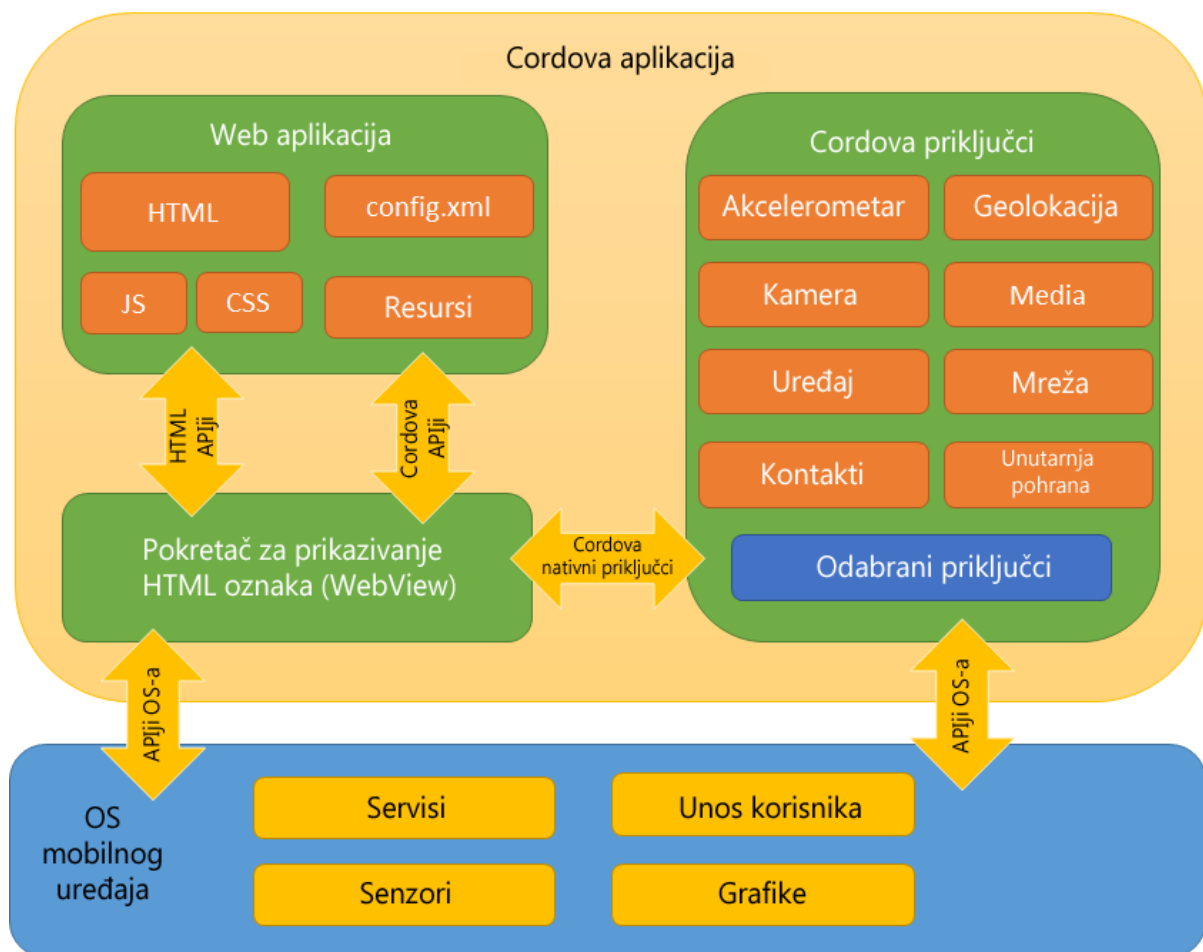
Cordova aplikacija

Web aplikacija

HTML

config.xml

JS

CSS

Resursi

Cordova priključci

Akcelerometar

Geolokacija

Kamera

Media

Uređaj

Mreža

Kontakti

Unutarnja pohrana

Odabrani priključci

HTML APIji

Cordova APIji

Pokretač za prikazivanje HTML oznaka (WebView)

Cordova nativni priključci

APIji OS-a

APIji OS-a

OS mobilnog uređaja

Servisi

Unos korisnika

Senzori

Grafike